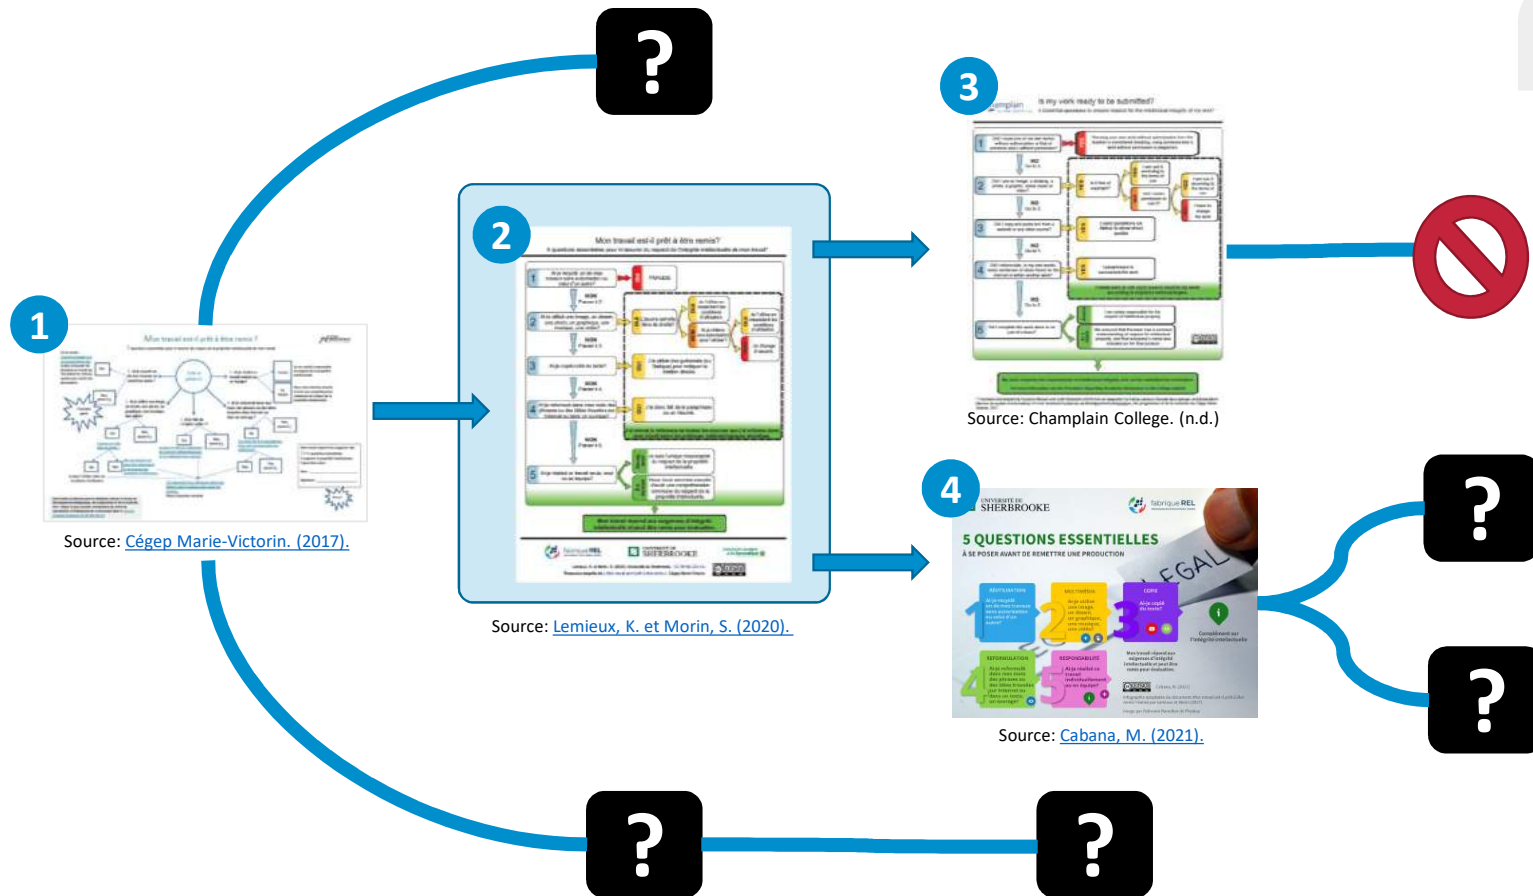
?

1

Mon travail est-il prêt à être remis?

Source: Cégep Marie-Victorin. (2017).

2

Mon travail est-il prêt à être remis?

Source: Lemieux, K. et Morin, S. (2020).

3

Is my work ready to be submitted?

Source: Champlain College. (n.d.)

4

UNIVERSITÉ DE SHERBROOKE

fabrique REL

5 QUESTIONS ESSENTIELLES

À SE POSER AVANT DE REMETTRE UNE PRODUCTION

ÉGAL

Source: Cabana, M. (2021).

?

?

?

?